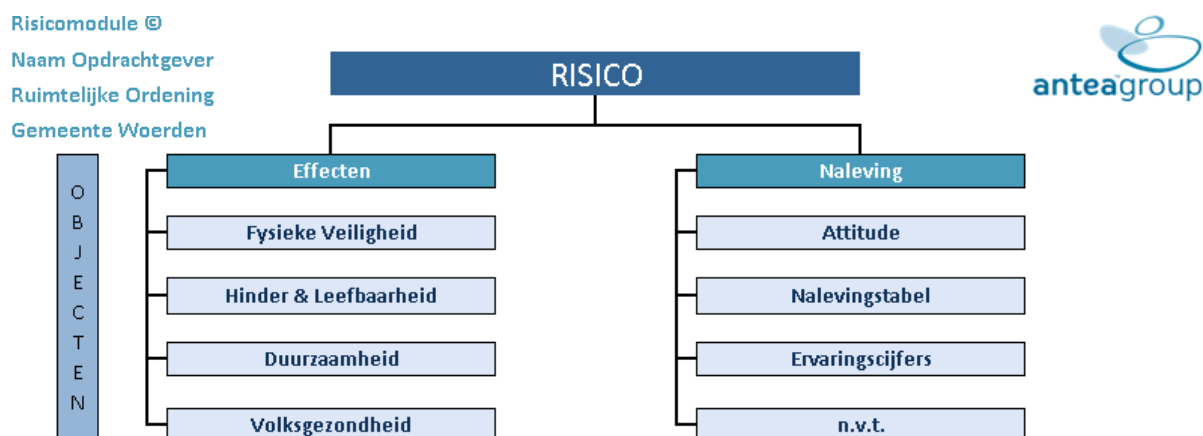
Risicomodule ©
Naam Opdrachtgever
Ruimtelijke Ordening
Gemeente Woerden

RISICO

anteagroup

OBJECTEN

Effecten

Fysieke Veiligheid

Hinder & Leefbaarheid

Duurzaamheid

Volksgezondheid

Naleving

Attitude

Nalevingstabel

Ervaringscijfers

n.v.t.